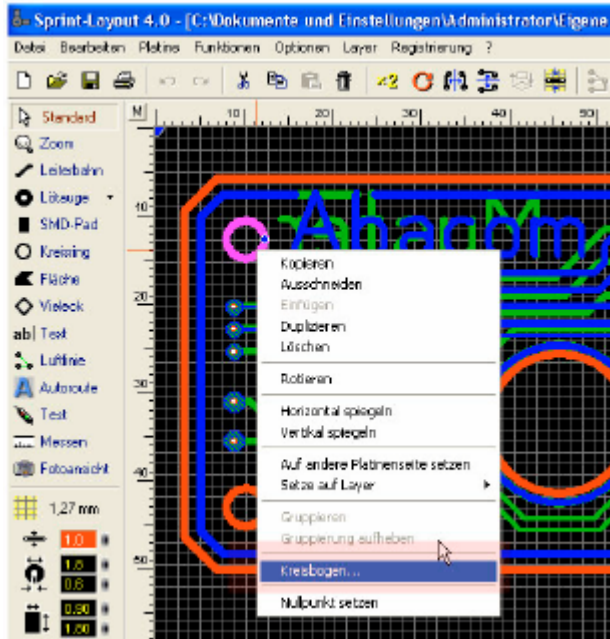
Sprint-Layout 4.0 - [C:\Dokumente und Einstellungen\Administrator\Eigene

Datei Bearbeiten Platine Funktionen Optionen Layer Registrierung ?

Standard
Zoom
Leiterbahn
Lötauge
SMD-Pad
Kreisring
Fläche
Vieleck
Text
Luftlinie
Autoroute
Test
Messen
Fotoansicht

1,27 mm
1,0
1,8
0,8
0,90
1,80

M
10
20
30
40
50
10
20
30
40
50

Ahacom

Kopieren
Ausschneiden
Einfügen
Duplizieren
Löschen
Rotieren
Horizontal spiegeln
Vertikal spiegeln
Auf andere Platinenseite setzen
Setze auf Layer
Gruppieren
Gruppierung aufheben
Kreisbogen...
Nullpunkt setzen